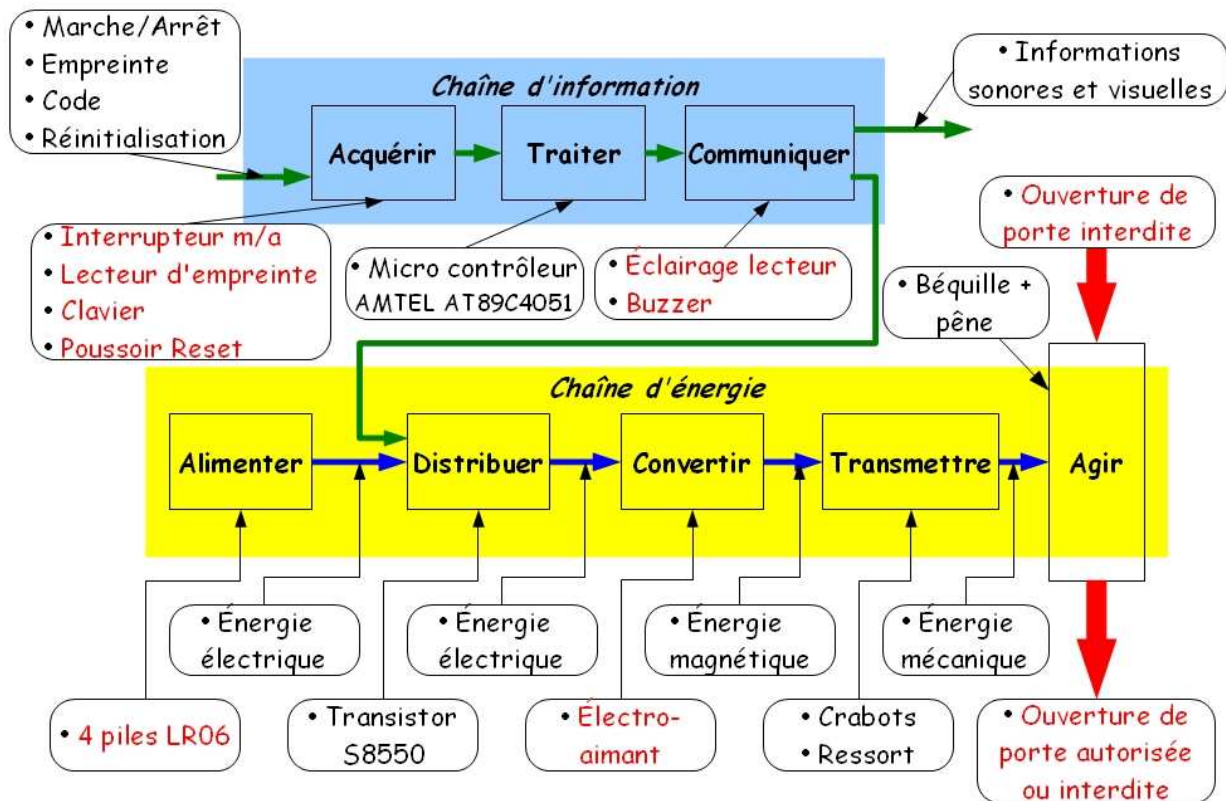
• Marche/Arrêt
• Empreinte
• Code
• Réinitialisation

Chaîne d'information

Acquérir
Traiter
Communiquer

• Informations sonores et visuelles

• Ouverture de porte interdite

• Interrupteur m/a
• Lecteur d'empreinte
• Clavier
• Poussoir Reset

• Micro contrôleur AMTEL AT89C4051

• Éclairage lecteur
• Buzzer

• Béquille + pêne

Chaîne d'énergie

Alimenter
Distribuer
Convertir
Transmettre
Agir

• Énergie électrique
• Énergie électrique
• Énergie magnétique
• Énergie mécanique

• 4 piles LR06
• Transistor S8550
• Électro-aimant
• Crabots
• Ressort

• Ouverture de porte autorisée ou interdite